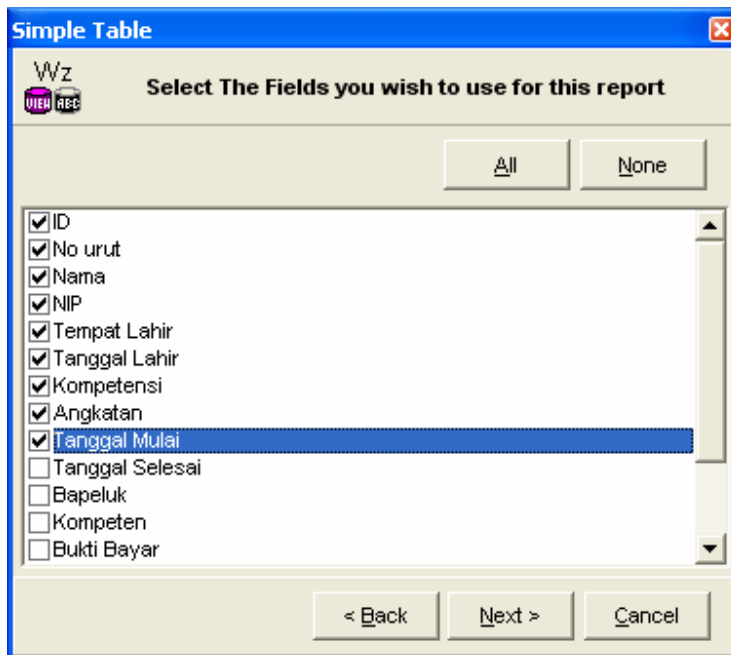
Simple Table

Wz
VIEW ABC

Select The Fields you wish to use for this report

All None

ID
No urut
Nama
NIP
Tempat Lahir
Tanggal Lahir
Kompetensi
Angkatan
Tanggal Mulai
Tanggal Selesai
Bapeluk
Kompeten
Bukti Bayar

< Back Next > Cancel